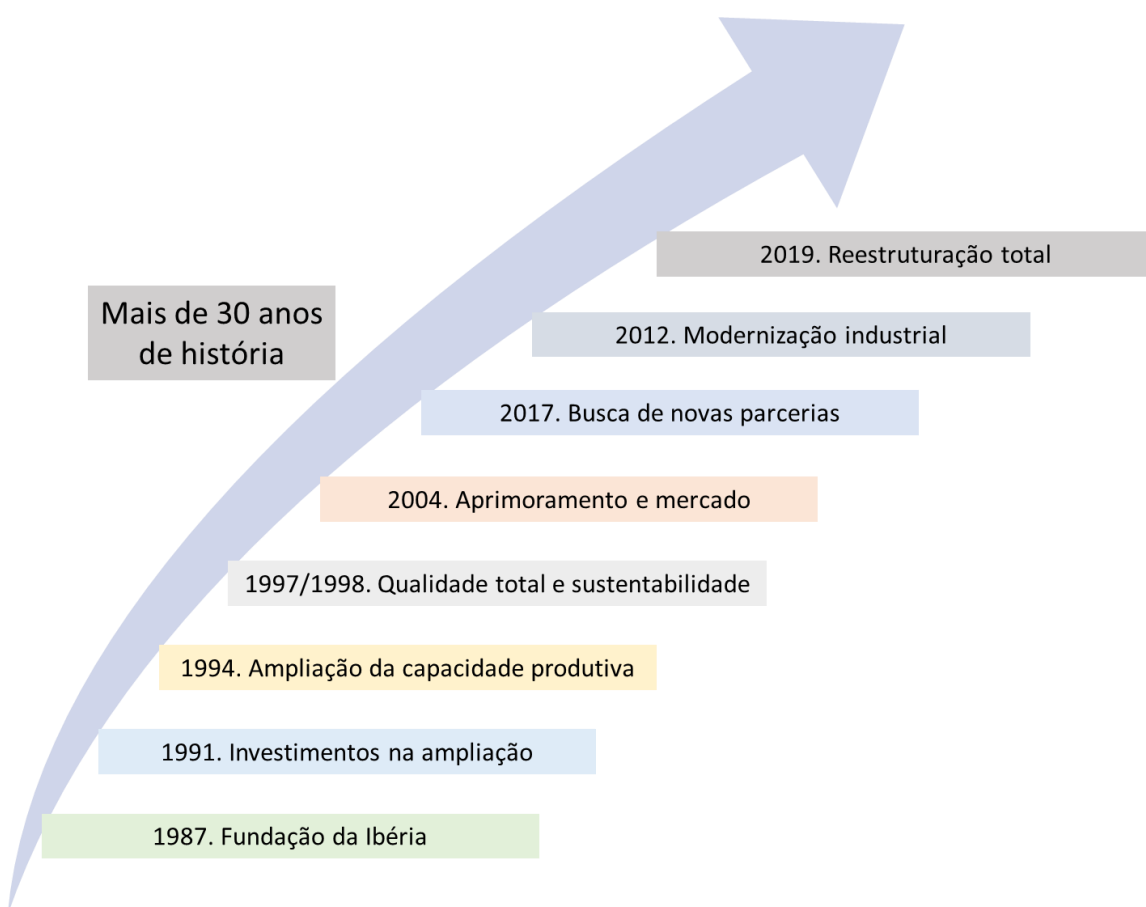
Mais de 30 anos de história

2019. Reestruturação total

2012. Modernização industrial

2017. Busca de novas parcerias

2004. Aprimoramento e mercado

1997/1998. Qualidade total e sustentabilidade

1994. Ampliação da capacidade produtiva

1991. Investimentos na ampliação

1987. Fundação da Ibéria